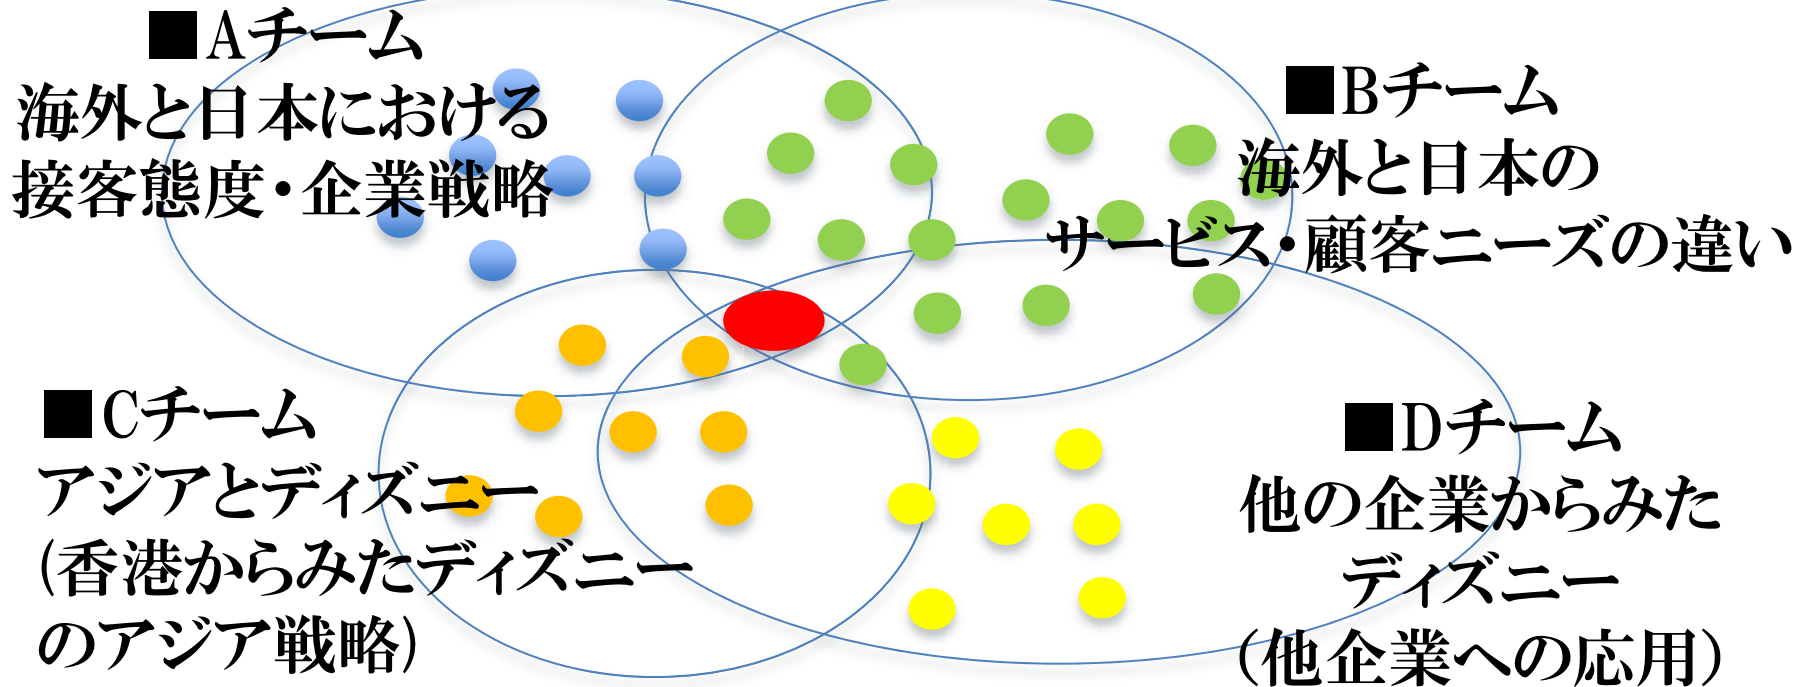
■Aチーム
海外と日本における
接客態度・企業戦略

■Bチーム
海外と日本の
サービス・顧客ニーズの違い

■Cチーム
アジアとディズニー
(香港からみたディズニー
のアジア戦略)

■Dチーム
他の企業からみた
ディズニー
(他企業への応用)